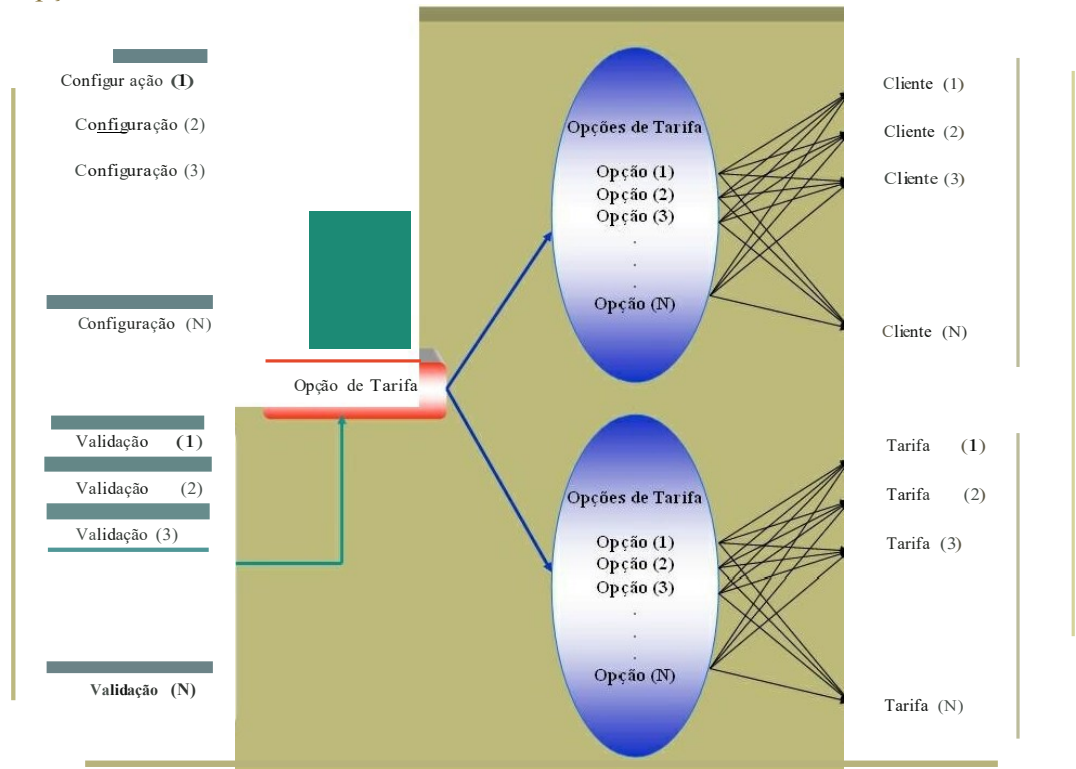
Configur ação (1)

Configuração (2)

Configuração (3)

Configuração (N)

Opção de Tarifa

Validação (1)

Validação (2)

Validação (3)

Validação (N)

Opções de Tarifa

Opção (1)
Opção (2)
Opção (3)
.
.
.
Opção (N)

Opções de Tarifa

Opção (1)
Opção (2)
Opção (3)
.
.
.
Opção (N)

Cliente (1)

Cliente (2)

Cliente (3)

Cliente (N)

Tarifa (1)

Tarifa (2)

Tarifa (3)

Tarifa (N)